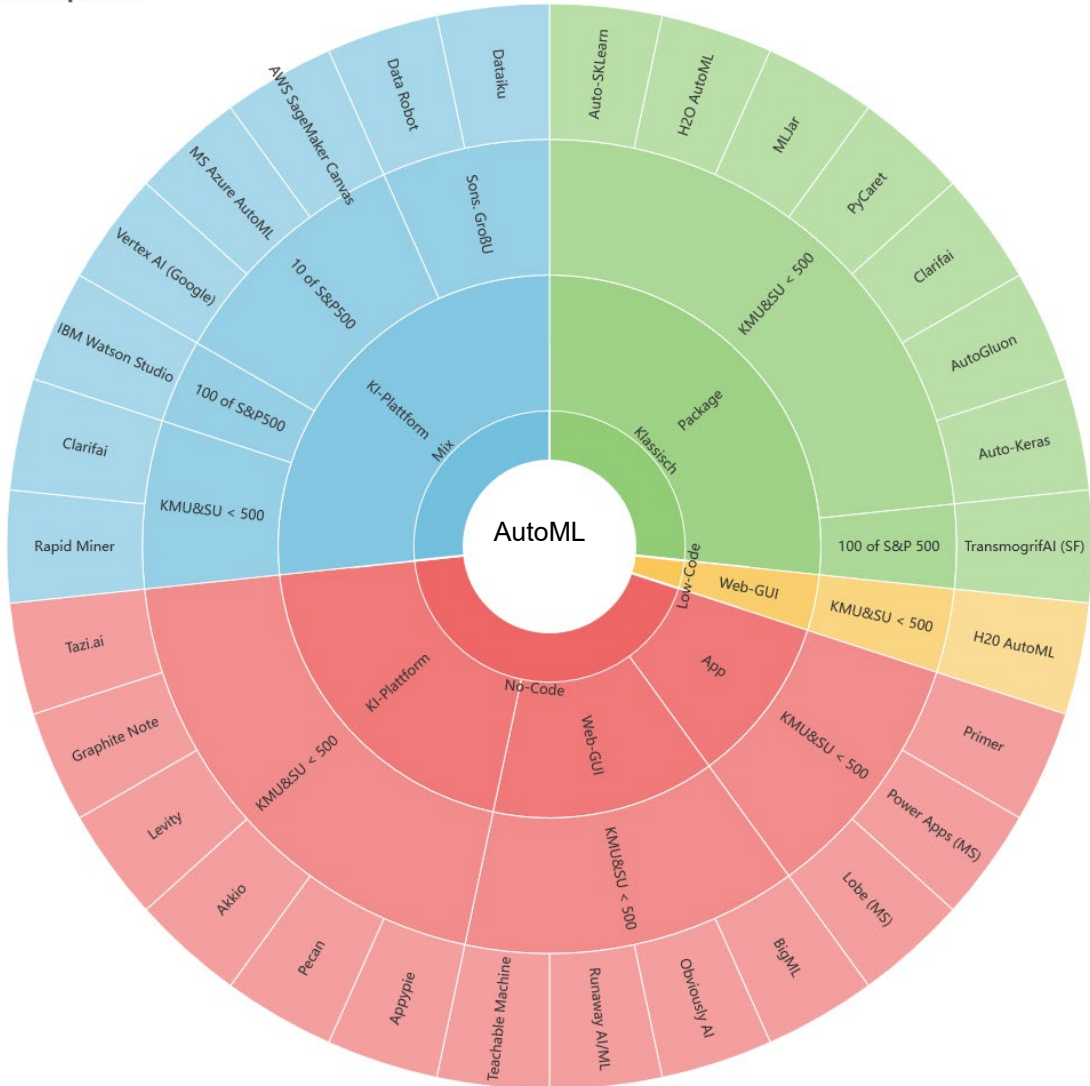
AutoML

Mix
KI-Plattform
Sons. GroßU
Dataiku
Data Robot
10 of S&P500
AWS SageMaker Canvas
MS Azure AutoML
Vertex AI (Google)
100 of S&P500
IBM Watson Studio
KMU&SU < 500
Clarifai
Rapid Miner

Klassisch
Package
KMU&SU < 500
Auto-SKLearn
H2O AutoML
MLJar
PyCaret
Clarifai
AutoGluon
Auto-Keras
100 of S&P 500
TransmogrifAI (SF)

Low-Code
Web-GUI
KMU&SU < 500
H20 AutoML

No-Code
KI-Plattform
KMU&SU < 500
Tazi.ai
Graphite Note
Levity
Akkio
Pecan
Appypie
Web-GUI
KMU&SU < 500
Teachable Machine
Runaway AI/ML
Obviously AI
BigML
App
KMU&SU < 500
Lobe (MS)
Power Apps (MS)
Primer